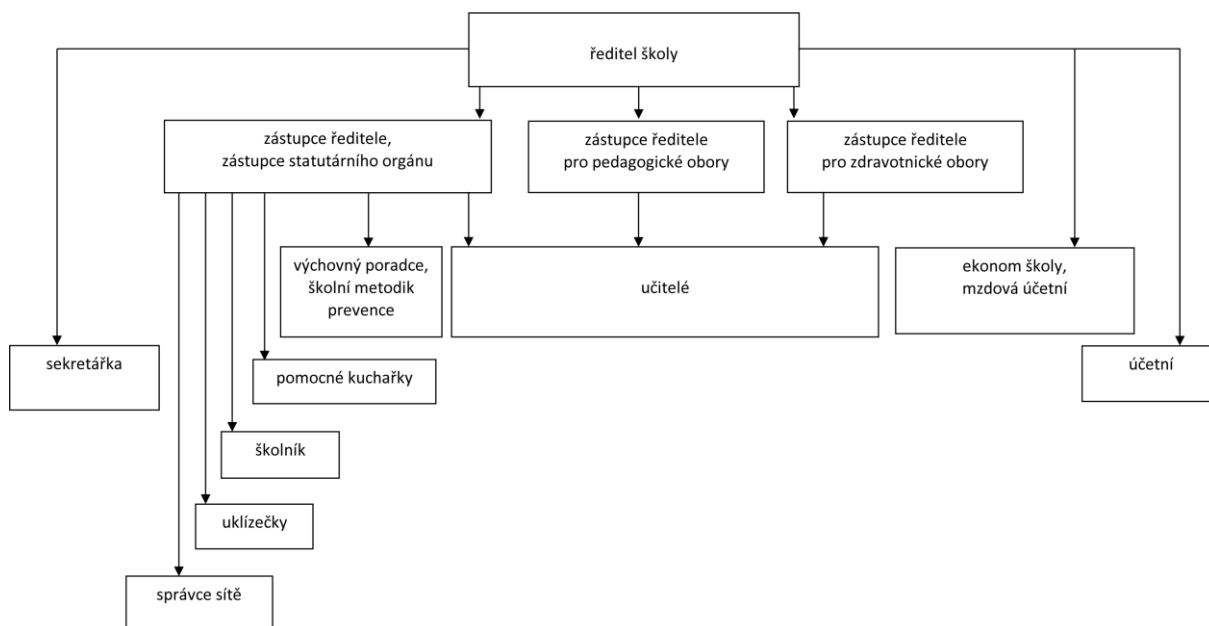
ředitel školy

zástupce ředitele, zástupce statutárního orgánu

zástupce ředitele pro pedagogické obory

zástupce ředitele pro zdravotnické obory

výchovný poradce, školní metodik prevence

učitelé

ekonom školy, mzdová účetní

sekretářka

pomocné kuchařky

účetní

školník

uklízečky

správce sítě